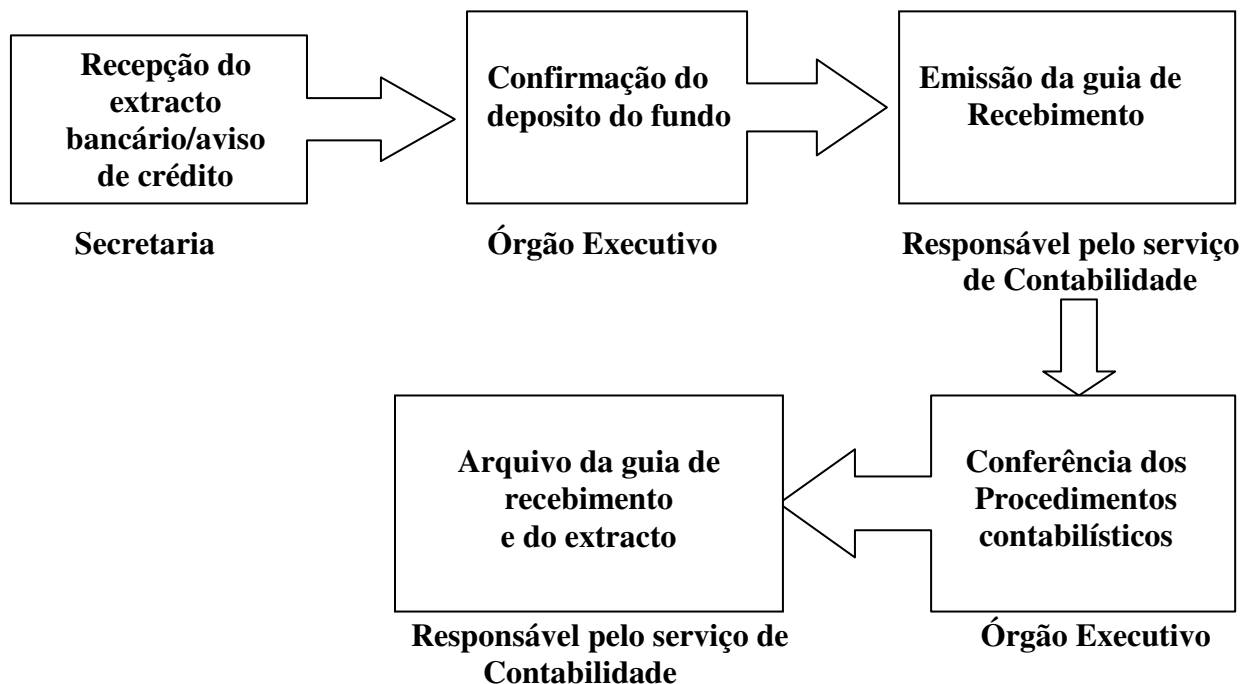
Recepção do extracto bancário/aviso de crédito

Secretaria

Confirmação do deposito do fundo

Órgão Executivo

Emissão da guia de Recebimento

Responsável pelo serviço de Contabilidade

Conferência dos Procedimentos contabilísticos

Órgão Executivo

Arquivo da guia de recebimento e do extracto

Responsável pelo serviço de Contabilidade